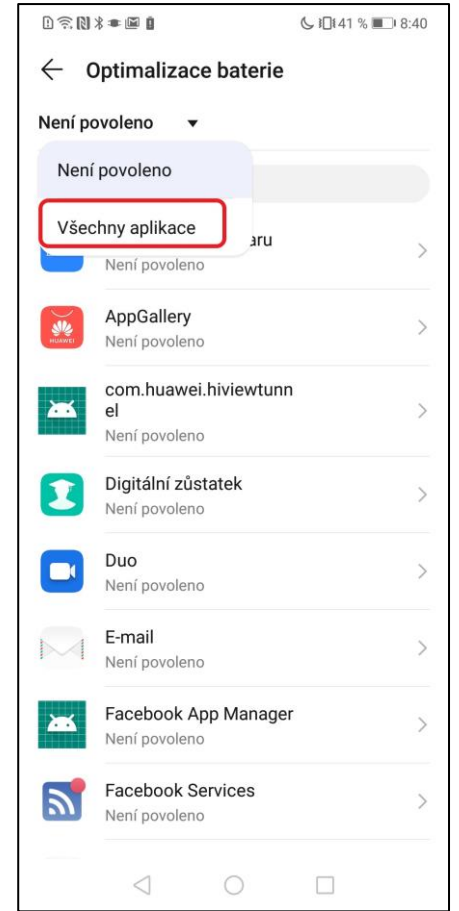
41 % 8:40

Optimalizace baterie

Není povoleno

Není povoleno

Všechny aplikace

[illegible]aru
Není povoleno

AppGallery
Není povoleno

HUAWEI

com.huawei.hiviewtunnel
Není povoleno

Digitální zůstatek
Není povoleno

Duo
Není povoleno

E-mail
Není povoleno

Facebook App Manager
Není povoleno

Facebook Services
Není povoleno